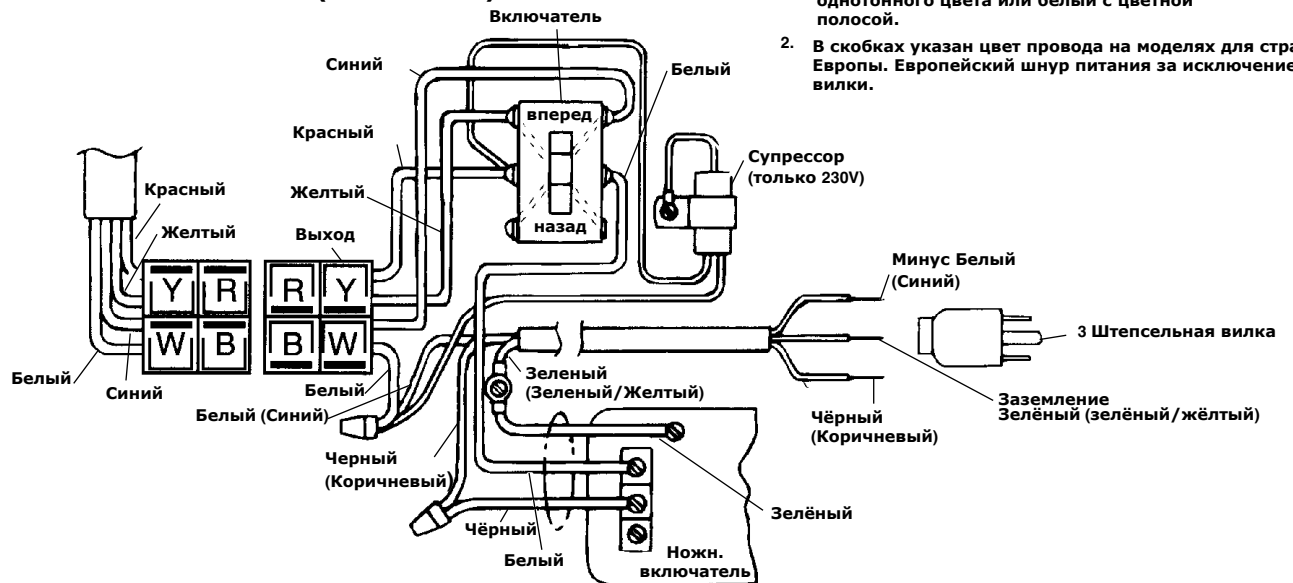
однотонного цвета или белый с цветной полосой.

2. В скобках указан цвет провода на моделях для стра Европы. Европейский шнур питания за исключение вилки.

Включатель

Синий

Белый

вперед

Красный

Супрессор (только 230V)

Красный

Желтый

Желтый

Выход

назад

Y R R Y

W B B W

Минус Белый (Синий)

3 Штепсельная вилка

Белый

Синий

Белый

Белый (Синий)

Зеленый (Зеленый/Желтый)

Заземление Зелёный (зелёный/жёлтый)

Чёрный (Коричневый)

Черный (Коричневый)

Зелёный

Чёрный

Белый

Ножн. включатель